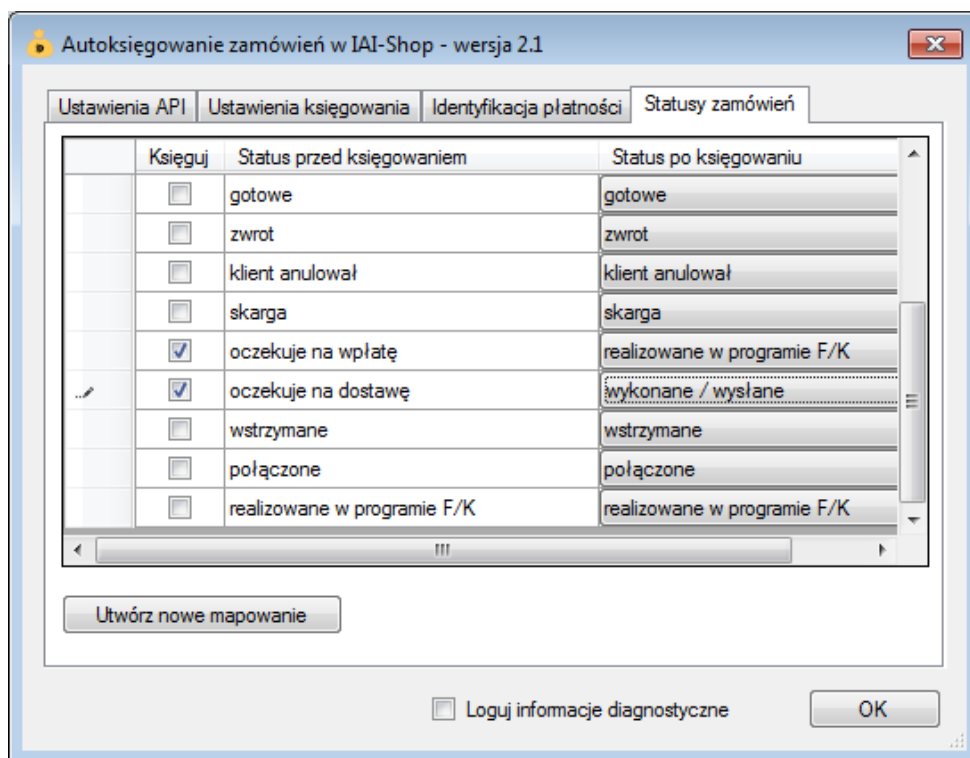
Autoksięgowanie zamówień w IAI-Shop - wersja 2.1

Ustawienia API | Ustawienia księgowania | Identyfikacja płatności | Statusy zamówień

| Księguj | Status przed księgowaniem | Status po księgowaniu |
|---|---|---|
| ☐ | gotowe | gotowe |
| ☐ | zwrot | zwrot |
| ☐ | klient anulował | klient anulował |
| ☐ | skarga | skarga |
| ☑ | oczekuje na wpłatę | realizowane w programie F/K |
| ☑ | oczekuje na dostawę | wykonane / wysłane |
| ☐ | wstrzymane | wstrzymane |
| ☐ | połączone | połączone |
| ☐ | realizowane w programie F/K | realizowane w programie F/K |

Utwórz nowe mapowanie

Loguj informacje diagnostyczne

OK